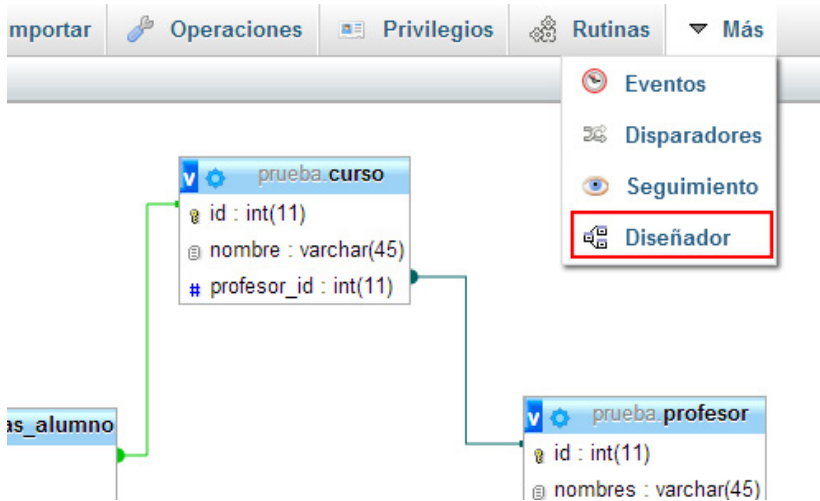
mportar Operaciones Privilegios Rutinas Más

Eventos
Disparadores
Seguimiento
Diseñador

v prueba.curso
id : int(11)
nombre : varchar(45)
# profesor_id : int(11)

as_alumno

v prueba.profesor
id : int(11)
nombres : varchar(45)